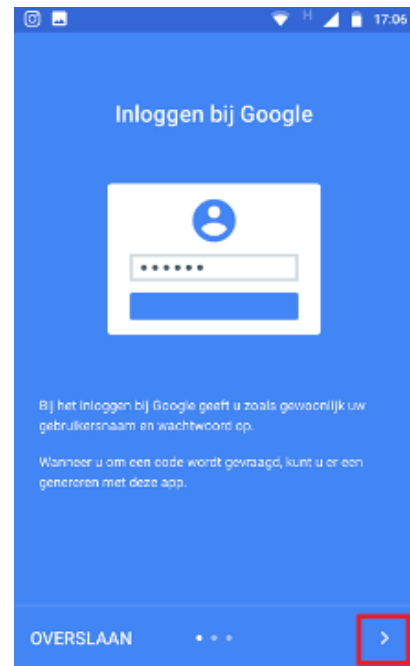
H 17:06

Inloggen bij Google

••••••

Bij het inloggen bij Google geeft u zoals gewoonlijk uw gebruikersnaam en wachtwoord op.

Wanneer u om een code wordt gevraagd, kunt u er een genereren met deze app.

OVERSLAAN

>